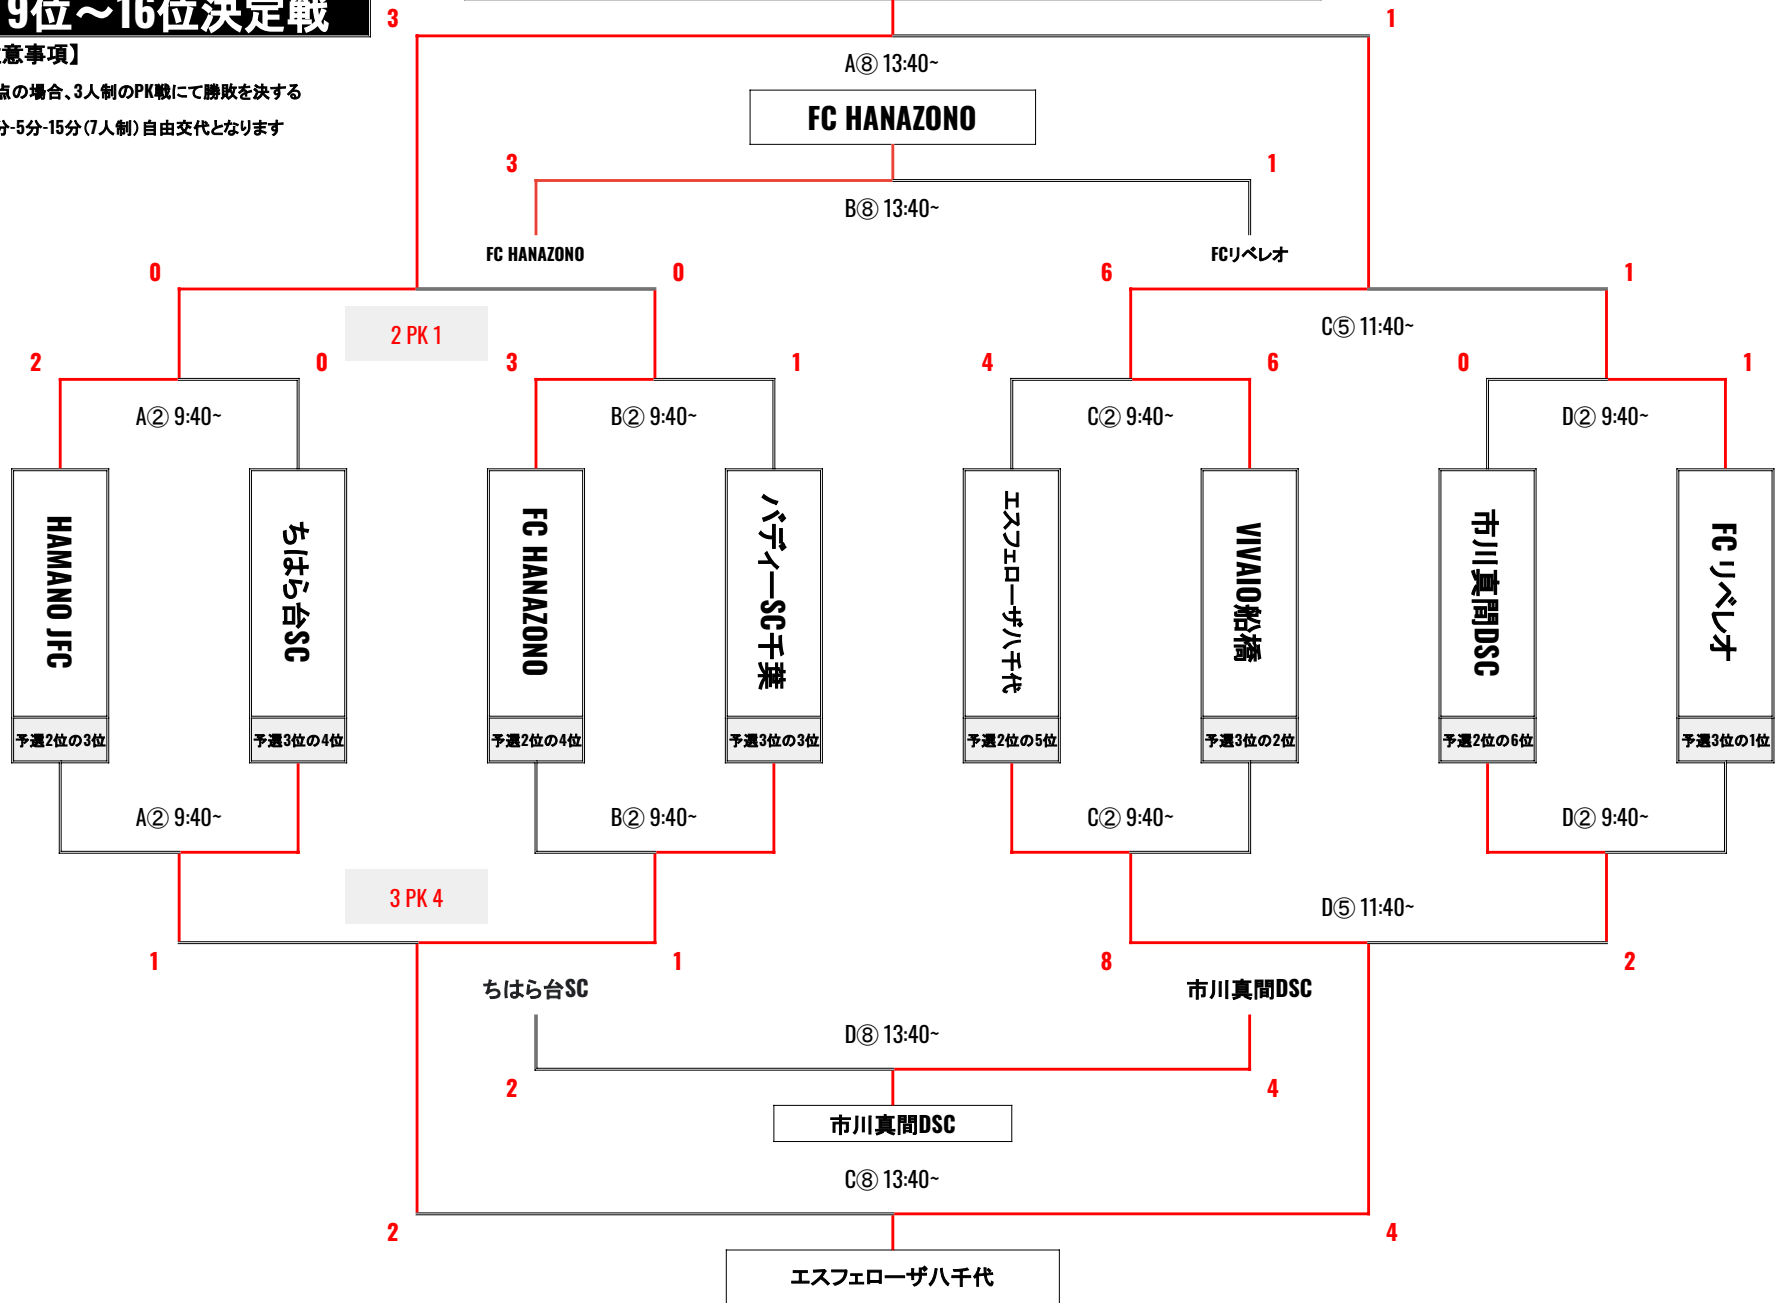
9位～16位決定戦
意事項】
点の場合、3人制のPK戦にて勝敗を決する
分-5分-15分（7人制）自由交代となります

3
1
A⑧ 13:40~
FC HANAZONO
3
1
B⑧ 13:40~
FC HANAZONO
FCリベレオ
0
0
6
1
2 PK 1
C⑤ 11:40~
2
0
3
1
4
6
0
1
A② 9:40~
B② 9:40~
C② 9:40~
D② 9:40~

HAMANO JFC
予選2位の3位
ちはら台SC
予選3位の4位
FC HANAZONO
予選2位の4位
バディーSC千葉
予選3位の3位
エスフェローザ八千代
予選2位の5位
VIVAIO船橋
予選3位の2位
市川真間DSC
予選2位の6位
FC リベレオ
予選3位の1位

A② 9:40~
B② 9:40~
C② 9:40~
D② 9:40~
3 PK 4
D⑤ 11:40~
1
1
8
2
ちはら台SC
市川真間DSC
D⑧ 13:40~
2
4
市川真間DSC
C⑧ 13:40~
2
4
エスフェローザ八千代